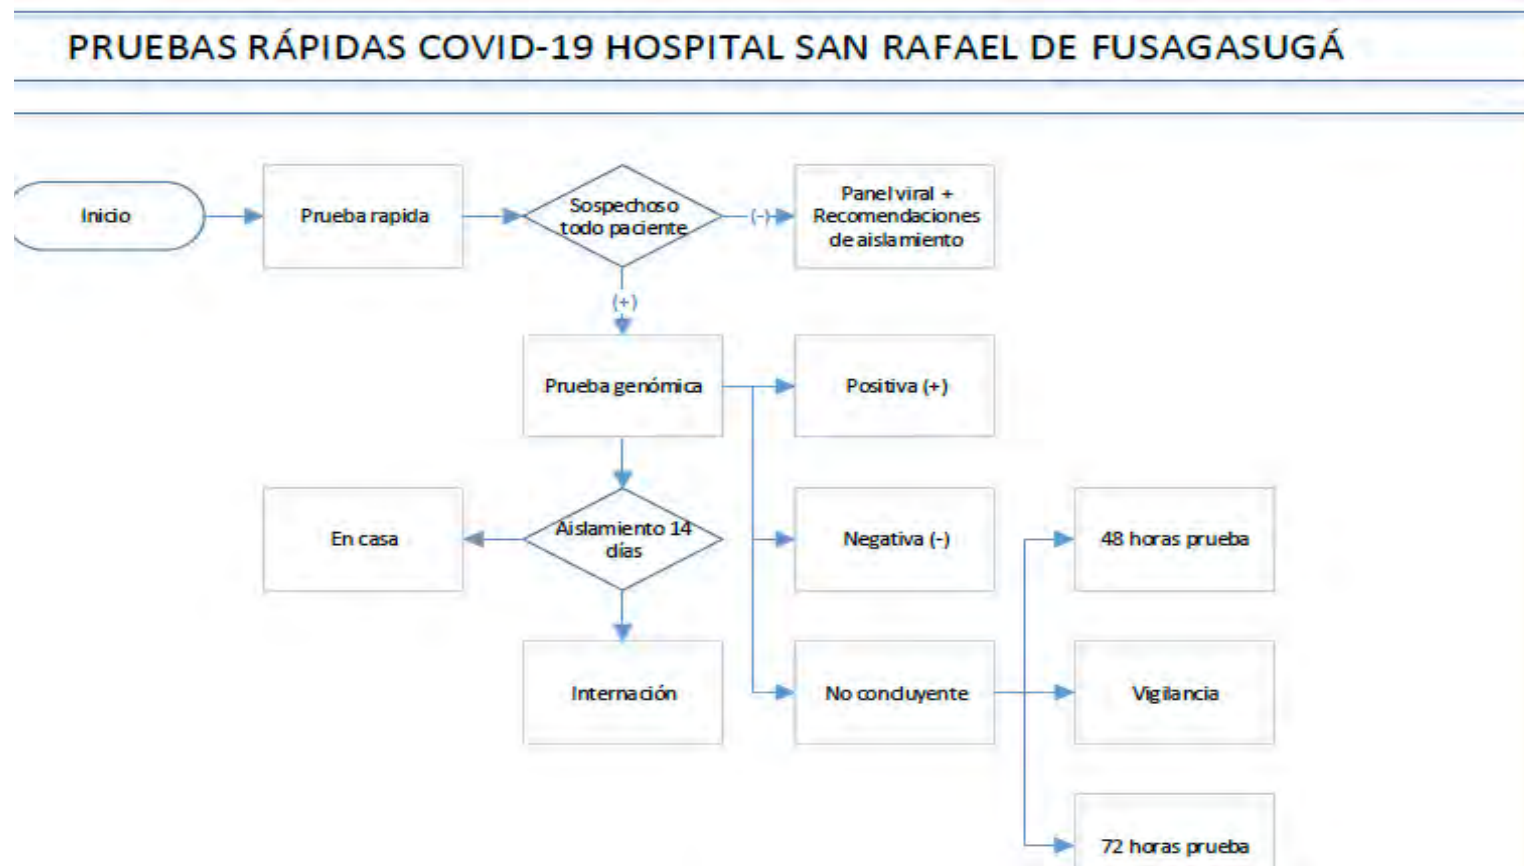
PRUEBAS RÁPIDAS COVID-19 HOSPITAL SAN RAFAEL DE FUSAGASUGÁ

Inicio

Prueba rapida

Sospechoso todo paciente

(-)

Panel viral + Recomendaciones de aislamiento

(+)

Prueba genómica

Positiva (+)

En casa

Aislamiento 14 días

Negativa (-)

48 horas prueba

Internación

No concluyente

Vigilancia

72 horas prueba